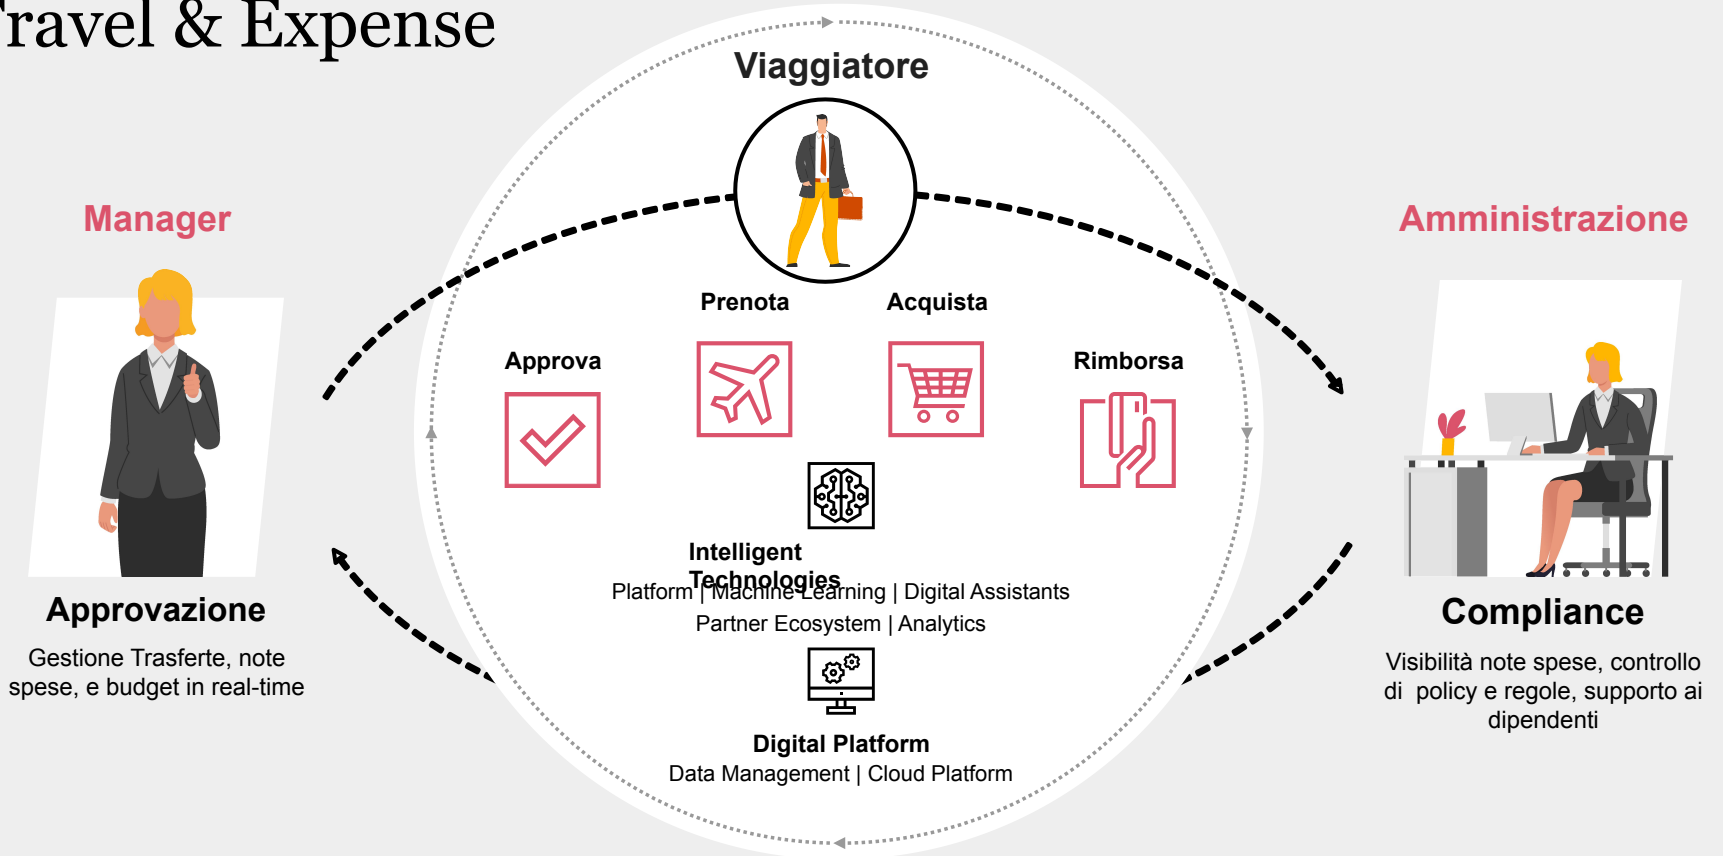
ravel & Expense

Viaggiatore

Manager

Amministrazione

Prenota

Acquista

Approva

Rimborsa

Intelligent Technologies

Platform | Machine Learning | Digital Assistants

Partner Ecosystem | Analytics

Digital Platform

Data Management | Cloud Platform

Approvazione

Gestione Trasferte, note spese, e budget in real-time

Compliance

Visibilità note spese, controllo di policy e regole, supporto ai dipendenti